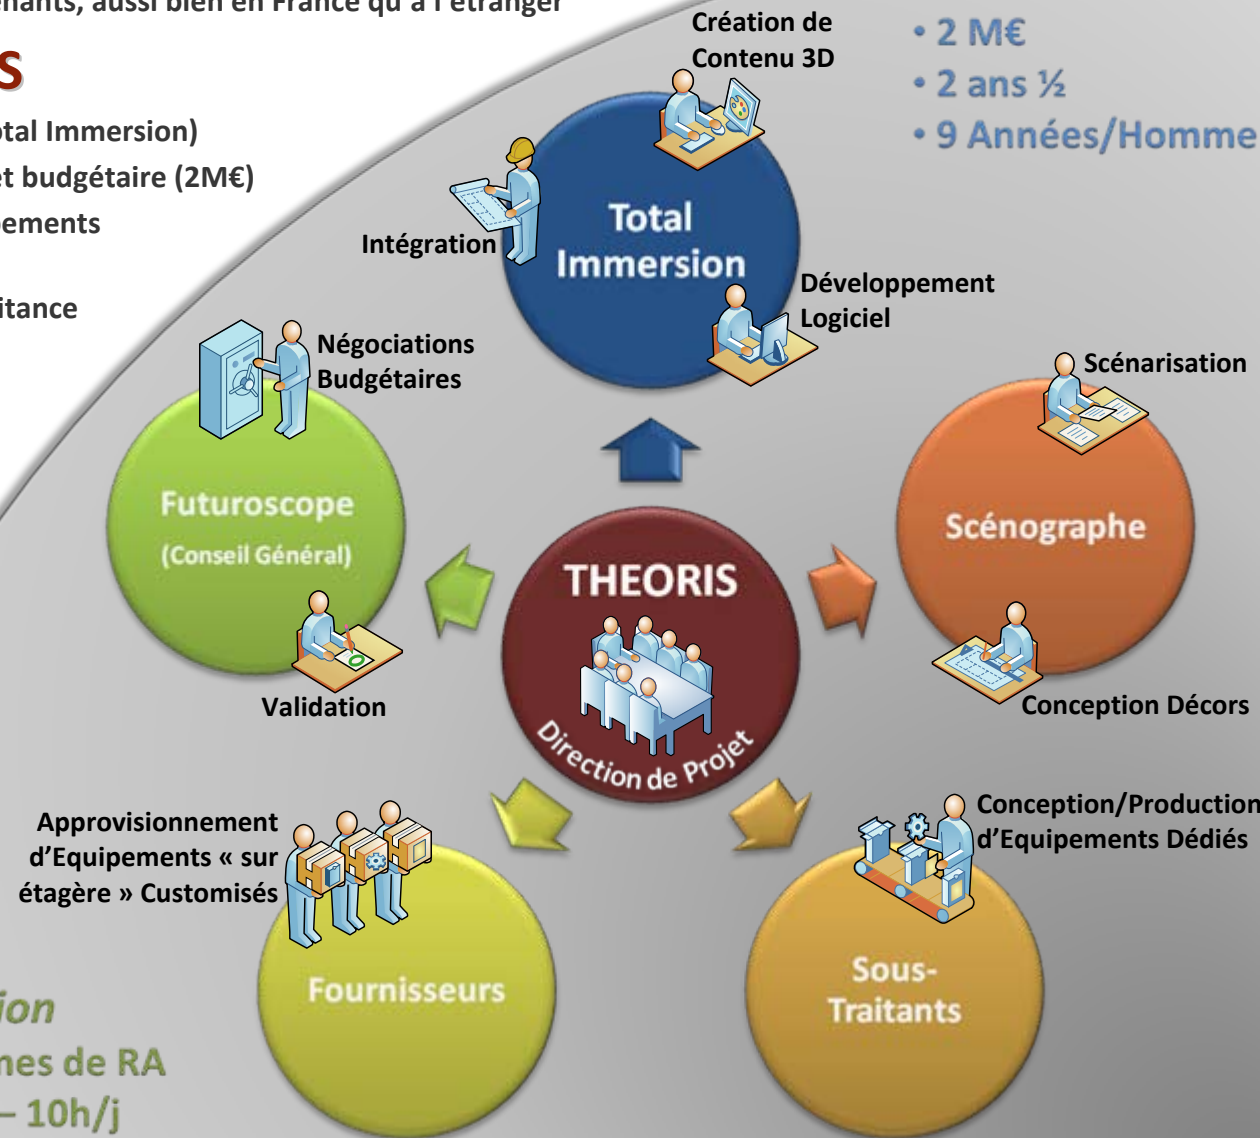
enants, aussi bien en France qu'à l'étranger

s

otal Immersion)

et budgétaire (2M€)

ements

itance

• 2 M€
• 2 ans ½
• 9 Années/Homme

Création de Contenu 3D

Intégration

Total Immersion

Développement Logiciel

Négociations Budgétaires

Scénarisation

Futuroscope
(Conseil Général)

THEORIS

Scénographe

Validation

Direction de Projet

Conception Décors

Approvisionnement d'Equipements « sur étagère » Customisés

Conception/Production d'Equipements Dédiés

Fournisseurs

Sous-Traitants

ion

nes de RA

– 10h/j